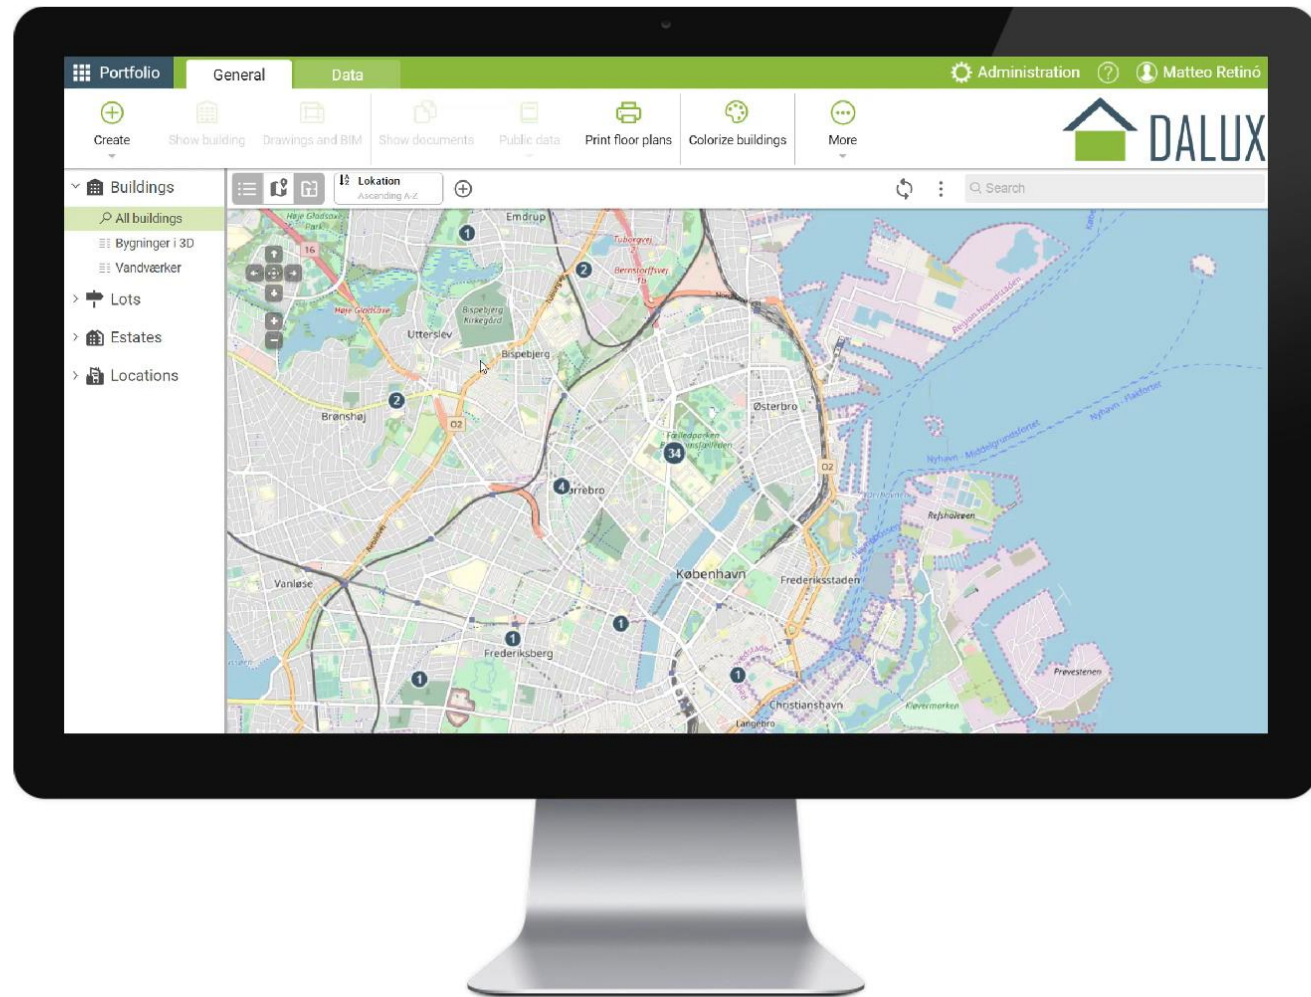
Portfolio General Data Administration Matteo Retinó

Create Show building Drawings and BIM Show documents Public data Print floor plans Colorize buildings More

DALUX

Buildings
All buildings
Bygninger i 3D
Vandværker
Lots
Estates
Locations

Lokation
Ascending A-Z

Search

Emdrup
Tuborgvej
Bernstorffsvej
Høje Gladsaxe Park
Utterslev
Bispebjerg Kirkegård
Bispebjerg
Brønshøj
Østerbro
Fælledparken
Nørrebro
København
Frederiksstaden
Refshaleøen
Vanløse
Frederiksberg
Christianshavn
Prøvestenen
Kløvermarken
Langebro
Nyhavn - Flakfortet
Nyhavn - Middelgrundsfortet
O2
16
1
2
2
4
34
1
1
1
1